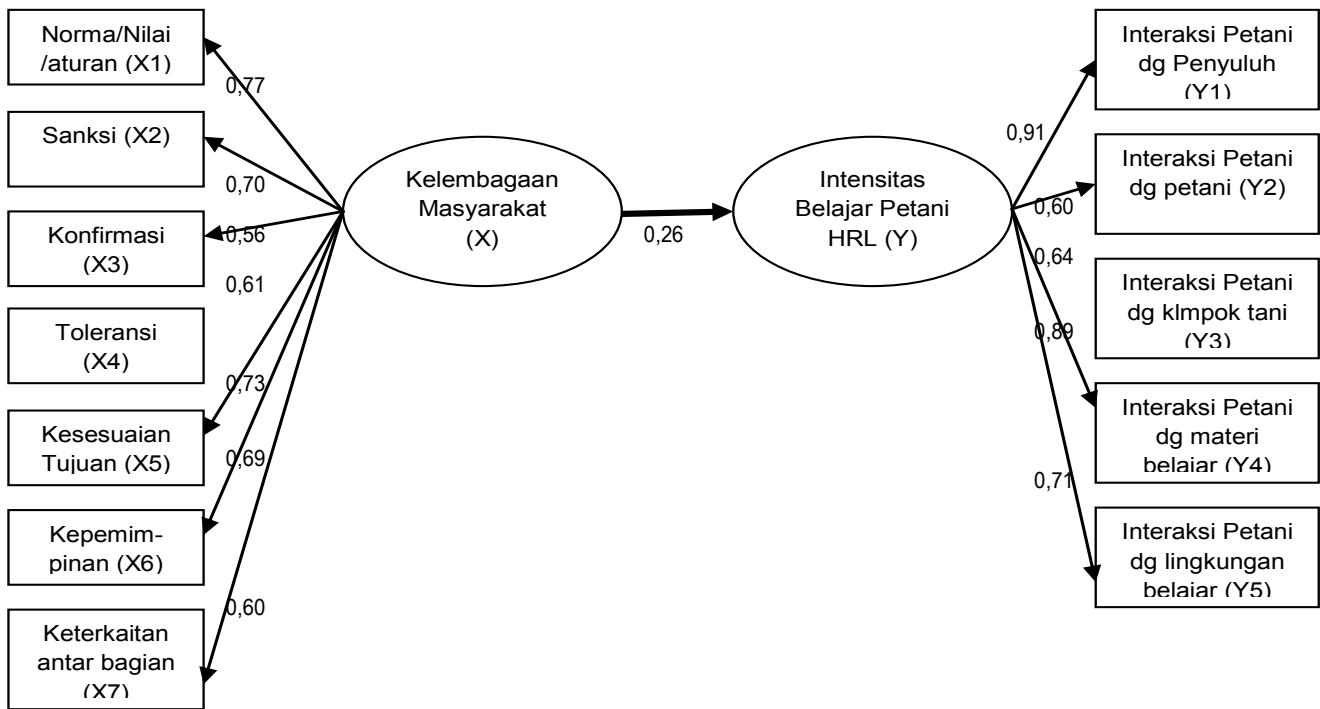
Norma/Nilai /aturan (X1)

0,77

Sanksi (X2)

0,70

Konfirmasi (X3)

0,56

0,61

Toleransi (X4)

0,73

Kesesuaian Tujuan (X5)

0,69

Kepemimpinan (X6)

0,60

Keterkaitan antar bagian (X7)

Kelembagaan Masyarakat (X)

0,26

Intensitas Belajar Petani HRL (Y)

0,91

Interaksi Petani dg Penyuluh (Y1)

Interaksi Petani dg petani (Y2)

0,60

0,64

Interaksi Petani dg klmpok tani (Y3)

0,89

Interaksi Petani dg materi belajar (Y4)

0,71

Interaksi Petani dg lingkungan belajar (Y5)